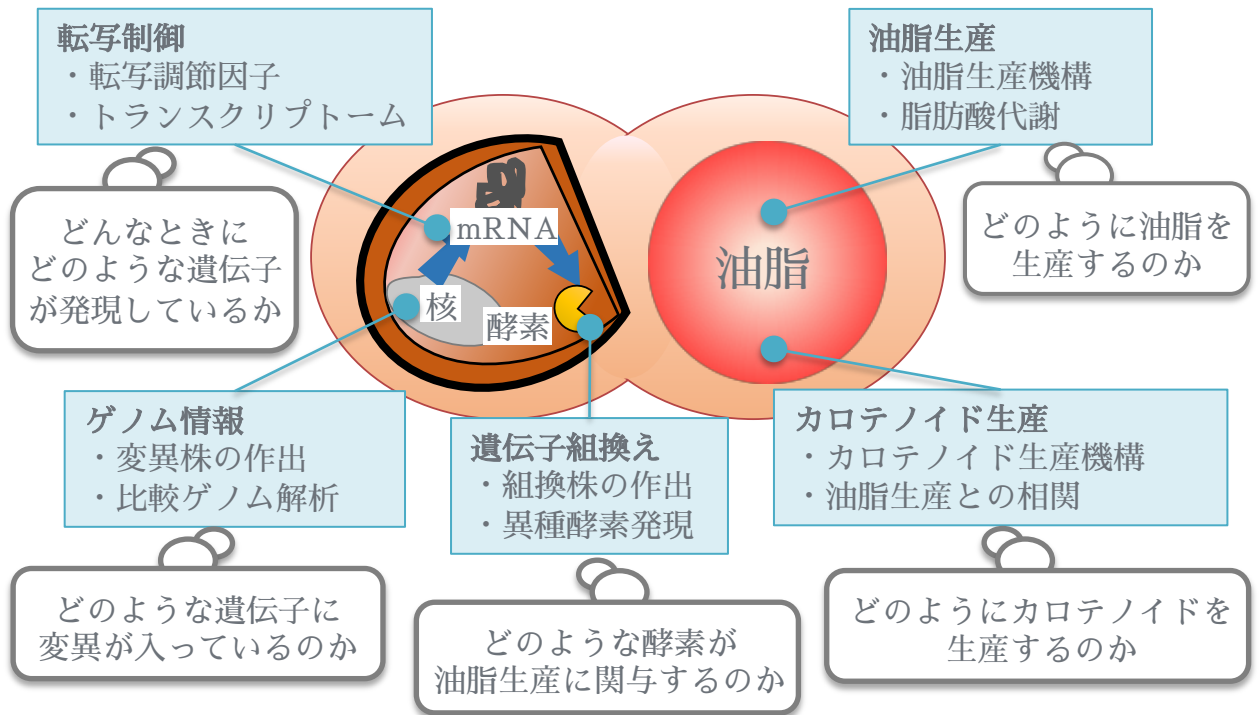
転写制御
・転写調節因子
・トランスクリプトーム

どんなときに
どのような遺伝子
が発現しているか

mRNA

核

酵素

油脂

油脂生産
・油脂生産機構
・脂肪酸代謝

どのように油脂を
生産するのか

ゲノム情報
・変異株の作出
・比較ゲノム解析

どのような遺伝子に
変異が入っているのか

遺伝子組換え
・組換株の作出
・異種酵素発現

どのような酵素が
油脂生産に関与するのか

カロテノイド生産
・カロテノイド生産機構
・油脂生産との相関

どのようにカロテノイドを
生産するのか